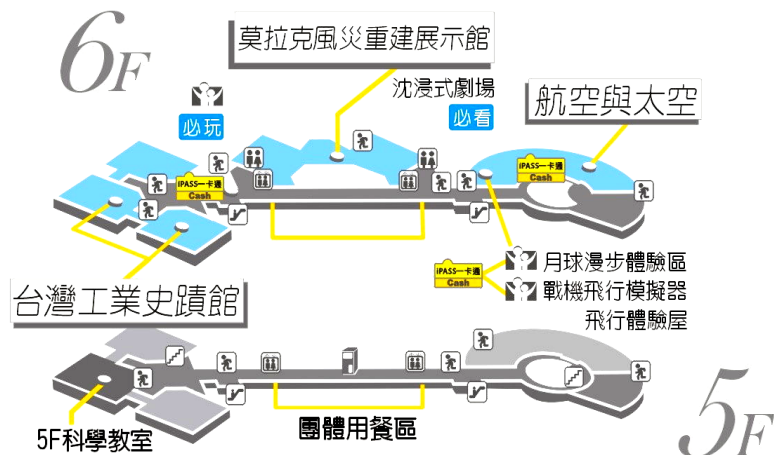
6F

莫拉克風災重建展示館

沈浸式劇場

必看

必玩

航空與太空

iPASS一卡通 Cash

iPASS一卡通 Cash

iPASS一卡通 Cash

月球漫步體驗區

戰機飛行模擬器

飛行體驗屋

台灣工業史蹟館

5F科學教室

團體用餐區

5F